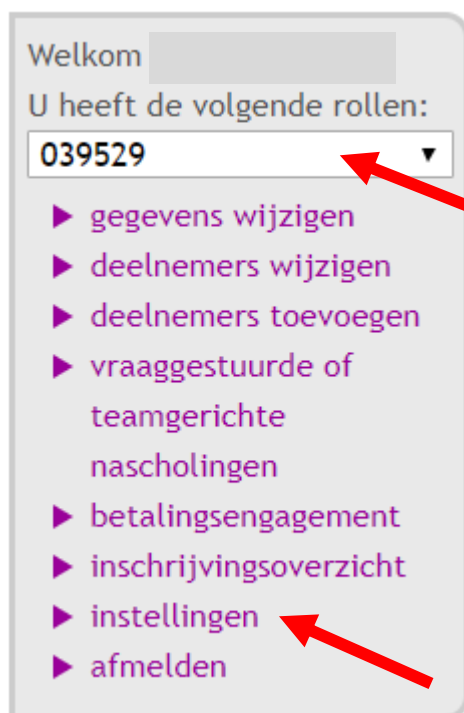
Welkom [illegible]
U heeft de volgende rollen:
039529 ▼

▶ gegevens wijzigen
▶ deelnemers wijzigen
▶ deelnemers toevoegen
▶ vraaggestuurde of teamgerichte nascholingen
▶ betalingsengagement
▶ inschrijvingsoverzicht
▶ instellingen
▶ afmelden